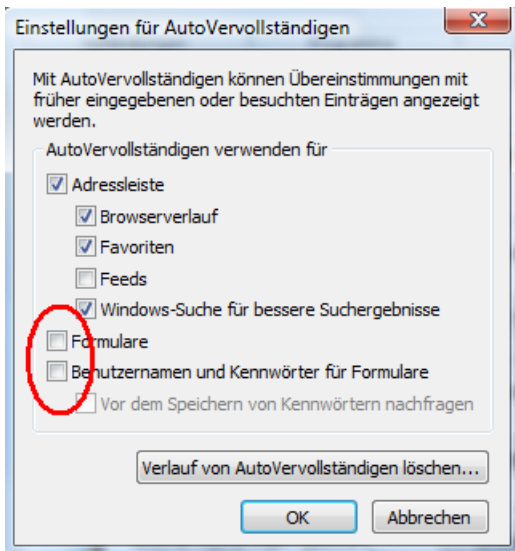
Einstellungen für AutoVervollständigen

Mit AutoVervollständigen können Übereinstimmungen mit früher eingegebenen oder besuchten Einträgen angezeigt werden.

AutoVervollständigen verwenden für

Adressleiste

Browserverlauf

Favoriten

Feeds

Windows-Suche für bessere Suchergebnisse

Formulare

Benutzernamen und Kennwörter für Formulare

Vor dem Speichern von Kennwörtern nachfragen

Verlauf von AutoVervollständigen löschen...

OK

Abbrechen